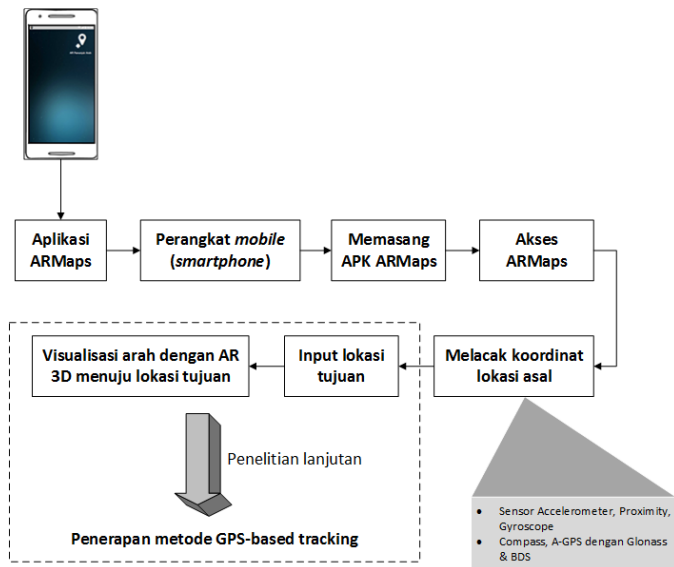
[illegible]

Aplikasi ARMaps

Perangkat *mobile* (*smartphone*)

Memasang APK ARMaps

Akses ARMaps

Melacak koordinat lokasi asal

Input lokasi tujuan

Visualisasi arah dengan AR 3D menuju lokasi tujuan

Penelitian lanjutan

Penerapan metode GPS-based tracking

- Sensor Accelerometer, Proximity, Gyroscope
- Compass, A-GPS dengan Glonass & BDS